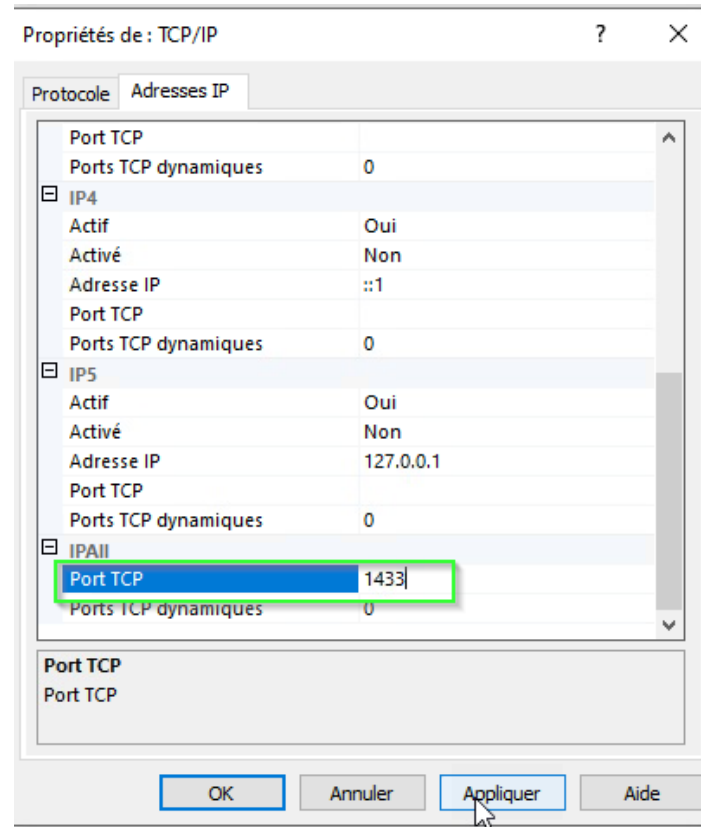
Propriétés de : TCP/IP ? ×

Protocole | Adresses IP

| | |
|---|---|
| Port TCP | |
| Ports TCP dynamiques | 0 |
| ⊟ IP4 | |
| Actif | Oui |
| Activé | Non |
| Adresse IP | ::1 |
| Port TCP | |
| Ports TCP dynamiques | 0 |
| ⊟ IP5 | |
| Actif | Oui |
| Activé | Non |
| Adresse IP | 127.0.0.1 |
| Port TCP | |
| Ports TCP dynamiques | 0 |
| ⊟ IPAll | |
| Port TCP | 1433 |
| Ports TCP dynamiques | 0 |

Port TCP
Port TCP

OK | Annuler | Appliquer | Aide